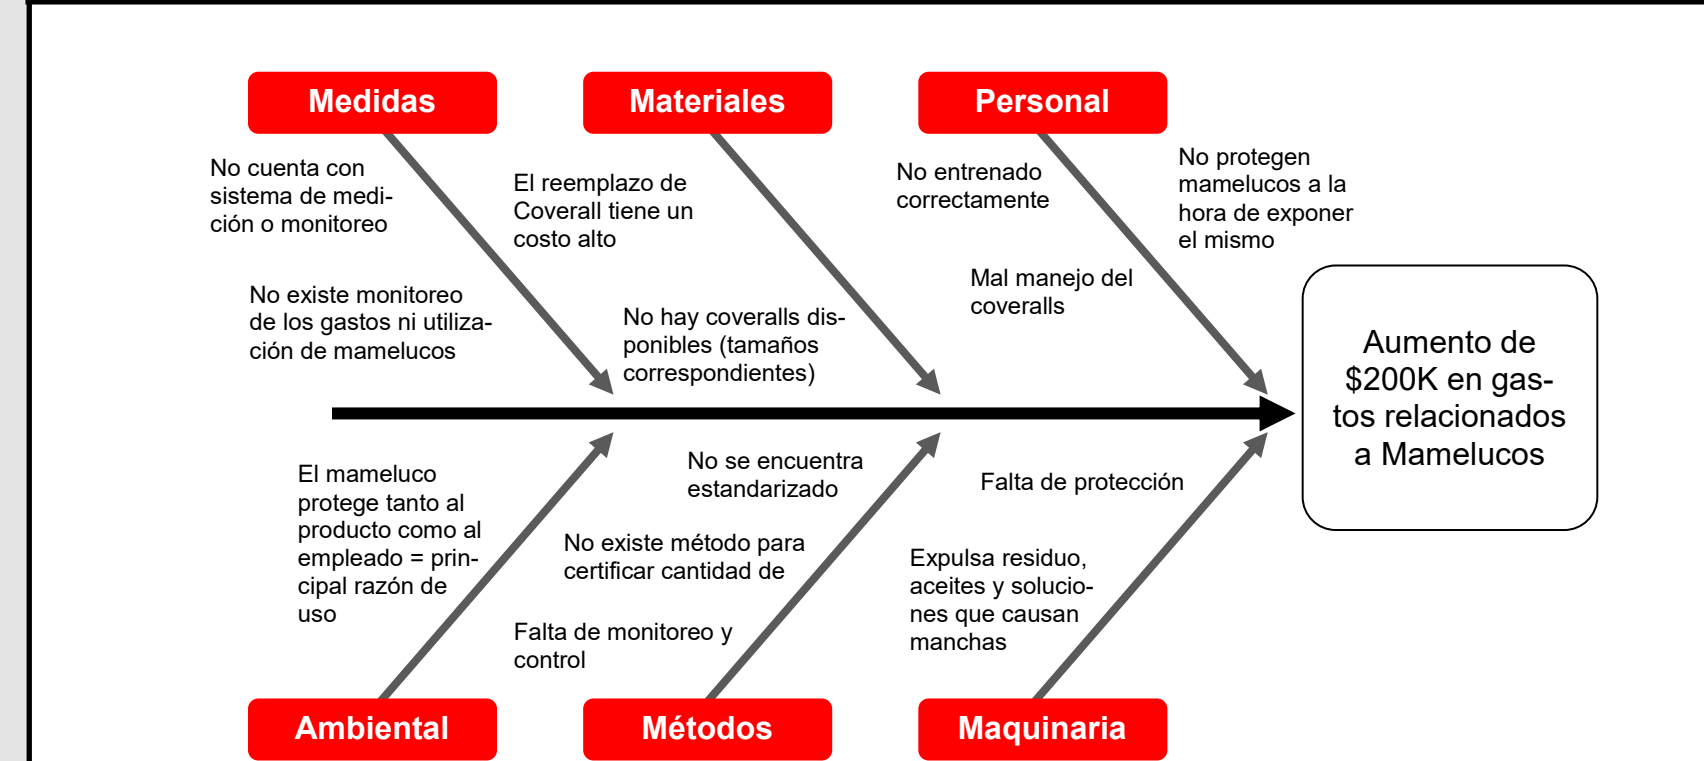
Medidas

Materiales

Personal

No cuenta con sistema de medición o monitoreo

No existe monitoreo de los gastos ni utilización de mamelucos

El reemplazo de Coverall tiene un costo alto

No hay coveralls disponibles (tamaños correspondientes)

No entrenado correctamente

Mal manejo del coveralls

No protegen mamelucos a la hora de exponer el mismo

Aumento de $200K en gastos relacionados a Mamelucos

El mameluco protege tanto al producto como al empleado = principal razón de uso

No se encuentra estandarizado

No existe método para certificar cantidad de

Falta de monitoreo y control

Falta de protección

Expulsa residuo, aceites y soluciones que causan manchas

Ambiental

Métodos

Maquinaria